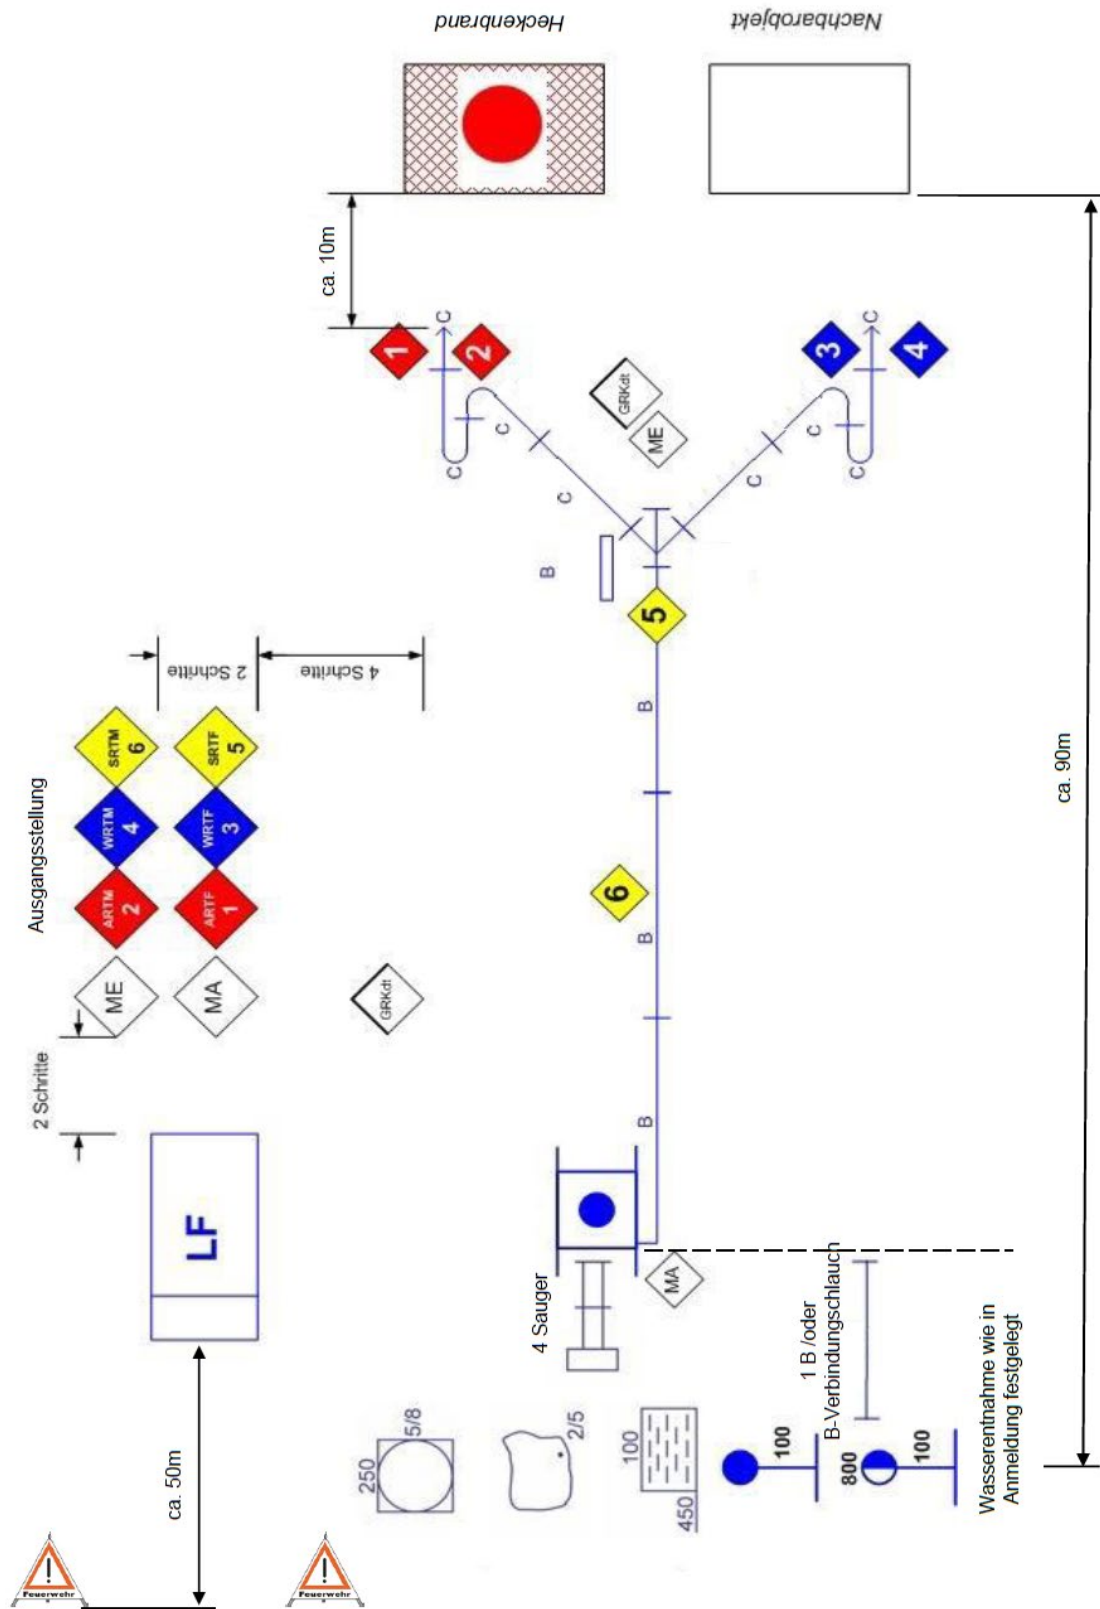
Heckenbrand

Nachbarobjekt

ca. 10m

1
2
3
4

C
C
C
C
C
C

GRKdt
ME

B
5

2 Schritte
4 Schritte

Ausgangsstellung

SRTM 6
SRTF 5
WRTM 4
WRTF 3
ARTM 2
ARTF 1
ME
MA
GRKdt

B
6
B
B

ca. 90m

2 Schritte

LF

4 Sauger

MA

1 B /oder B-Verbindungsschlauch

ca. 50m

250
5/8
2/5
100
450
100
800
100

Wasserentnahme wie in Anmeldung festgelegt

Feuerwehr
Feuerwehr